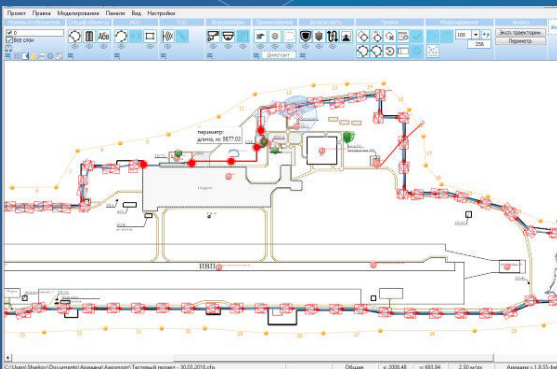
Проект Правка Моделирование Панели Вид Настройки

Экспл. траектории
Периметр

периметр:
длина, м: 9877.03

ИВПП

C:\Users\Shatkov\Documents\Аммиана\Аэропорт\Тестовый проект - 30.03.2016.cfa Общая x: 2006.48 y: 983.94 2.50 м/пх